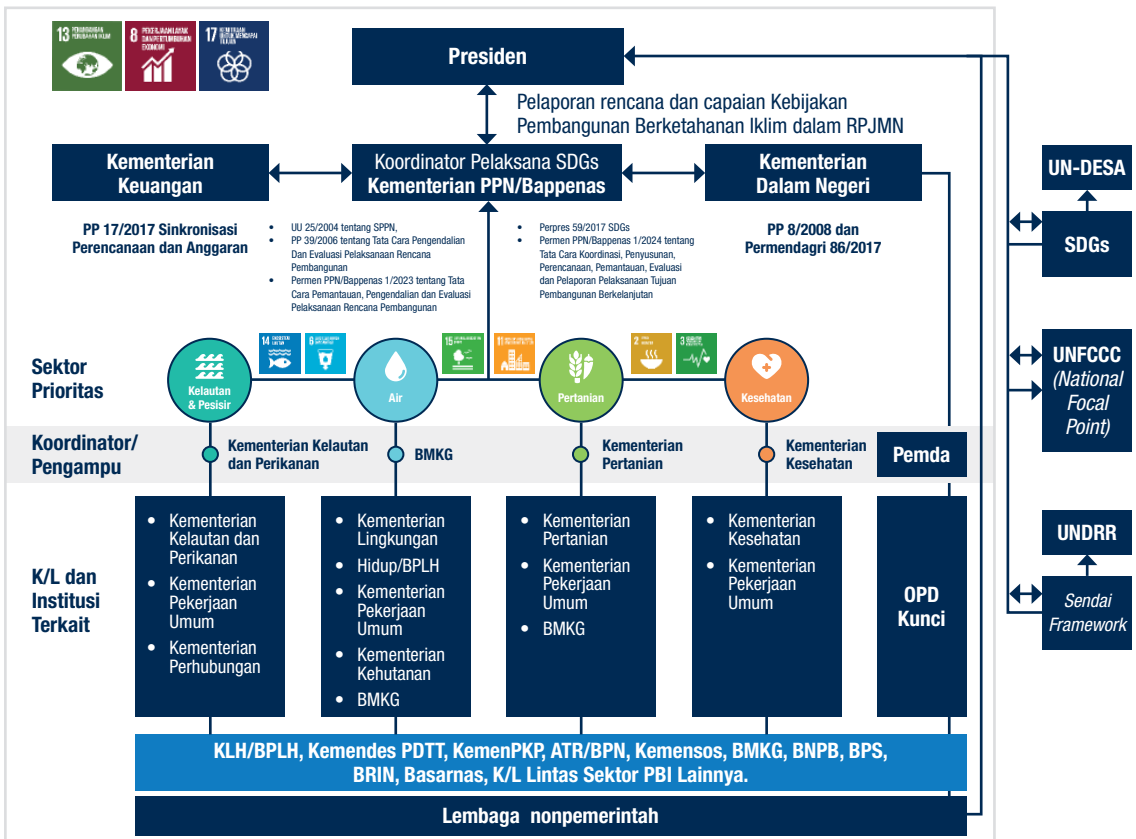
13 PENANGANAN PERUBAHAN IKLIM

8 PEKERJAAN LAYAK DAN PERTUMBUHAN EKONOMI

17 KEMITRAAN UNTUK MENCAPAI TUJUAN

Presiden

Pelaporan rencana dan capaian Kebijakan Pembangunan Berketahanan Iklim dalam RPJMN

Kementerian Keuangan

Koordinator Pelaksana SDGs Kementerian PPN/Bappenas

Kementerian Dalam Negeri

PP 17/2017 Sinkronisasi Perencanaan dan Anggaran

- UU 25/2004 tentang SPPN,
- PP 39/2006 tentang Tata Cara Pengendalian dan Evaluasi Pelaksanaan Rencana Pembangunan
- Permen PPN/Bappenas 1/2023 tentang Tata Cara Pemantauan, Pengendalian dan Evaluasi Pelaksanaan Rencana Pembangunan

- Perpres 59/2017 SDGs
- Permen PPN/Bappenas 1/2024 tentang Tata Cara Koordinasi, Penyusunan, Perencanaan, Pemantauan, Evaluasi dan Pelaporan Pelaksanaan Tujuan Pembangunan Berkelanjutan

PP 8/2008 dan Permendagri 86/2017

UN-DESA

SDGs

UNFCCC (National Focal Point)

UNDRR

Sendai Framework

Sektor Prioritas

14 EKOSISTEM LAUTAN

6 AIR BERSIH DAN SANITASI LAYAK

15 EKOSISTEM DARATAN

11 KOTA DAN PERMUKIMAN YANG BERKELANJUTAN

2 TANPA KELAPARAN

3 KEHIDUPAN SEHAT DAN SEJAHTERA

Kelautan & Pesisir

Air

Pertanian

Kesehatan

Koordinator/ Pengampu

Kementerian Kelautan dan Perikanan

BMKG

Kementerian Pertanian

Kementerian Kesehatan

Pemda

K/L dan Institusi Terkait

- Kementerian Kelautan dan Perikanan
- Kementerian Pekerjaan Umum
- Kementerian Perhubungan

- Kementerian Lingkungan
- Hidup/BPLH
- Kementerian Pekerjaan Umum
- Kementerian Kehutanan
- BMKG

- Kementerian Pertanian
- Kementerian Pekerjaan Umum
- BMKG

- Kementerian Kesehatan
- Kementerian Pekerjaan Umum

OPD Kunci

KLH/BPLH, Kemendes PDTT, KemenPKP, ATR/BPN, Kemensos, BMKG, BNPB, BPS, BRIN, Basarnas, K/L Lintas Sektor PBI Lainnya.

Lembaga nonpemerintah